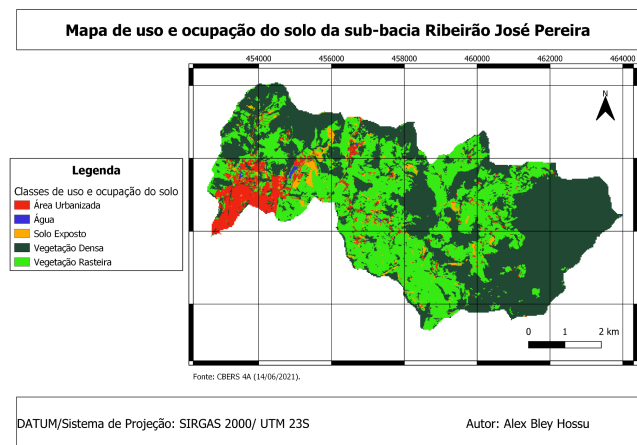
Mapa de uso e ocupação do solo da sub-bacia Ribeirão José Pereira

454000
456000
458000
460000
462000
464000

N

Legenda

Classes de uso e ocupação do solo

Área Urbanizada

Água

Solo Exposto

Vegetação Densa

Vegetação Rasteira

0 1 2 km

Fonte: CBERS 4A (14/06/2021).

DATUM/Sistema de Projeção: SIRGAS 2000/ UTM 23S

Autor: Alex Bley Hossu